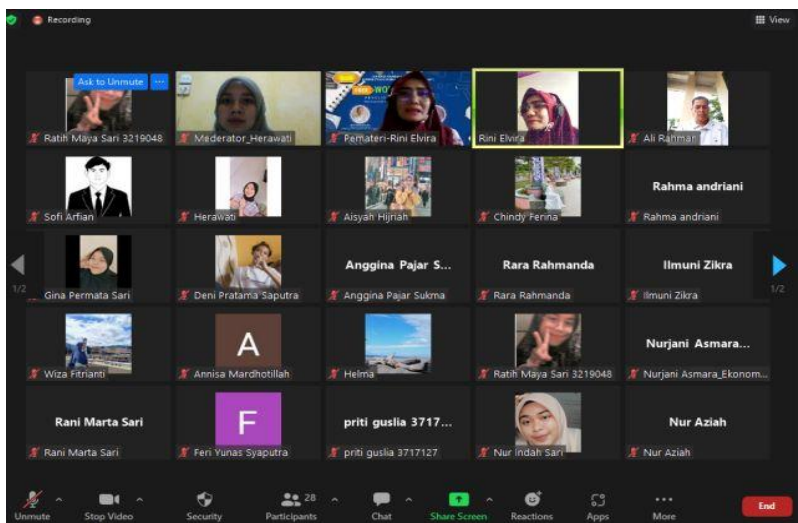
Recording

View

Ask to Unmute

Ratih Maya Sari 3219048

Moderator_Herawati

Pemateri-Rini Elvira

Rini Elvira

Ali Rahman

Sofi Arfian

Herawati

Aisyah Hijriah

Chindy Ferina

Rahma andriani

Rahma andriani

Gina Permata Sari

Deni Pratama Saputra

Anggina Pajar S...

Anggina Pajar Sukma

Rara Rahmanda

Rara Rahmanda

Ilmuni Zikra

Ilmuni Zikra

1/2

1/2

Wiza Fitrianti

A

Annisa Mardhotillah

Helma

Ratih Maya Sari 3219048

Nurjani Asmara...

Nurjani Asmara_Ekonom...

Rani Marta Sari

Rani Marta Sari

F

Feri Yunas Syaputra

priti guslia 3717...

priti guslia 3717127

Nur Indah Sari

Nur Aziah

Nur Aziah

Unmute

Stop Video

Security

28

Participants

Chat

Share Screen

Reactions

Apps

More

End